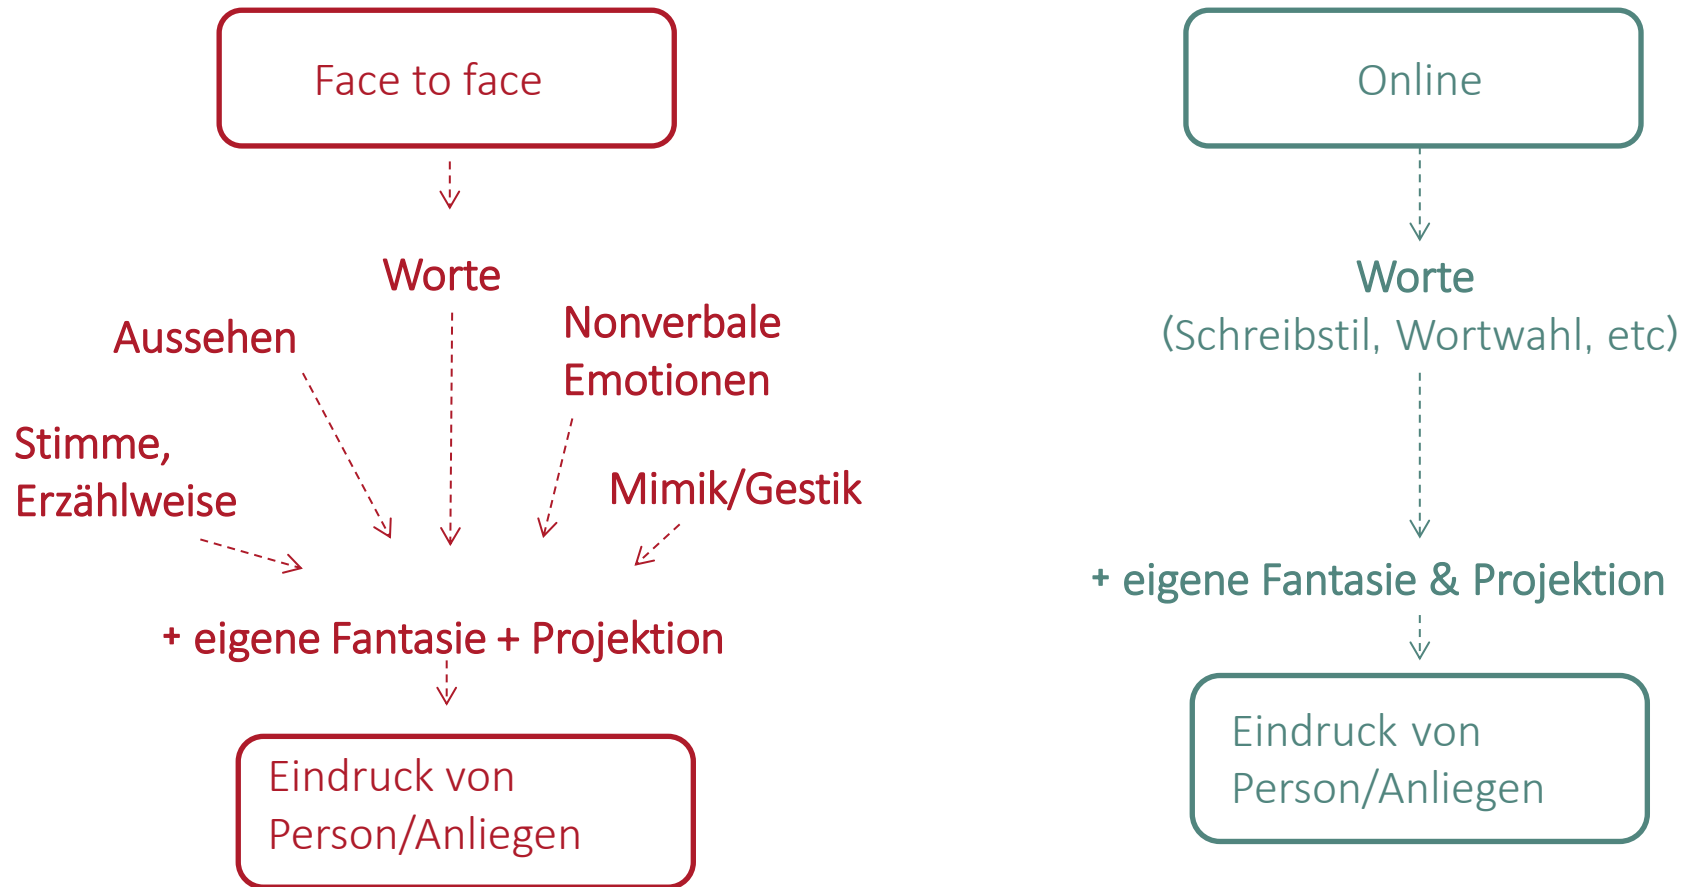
Face to face

Worte

Aussehen

Nonverbale Emotionen

Stimme, Erzählweise

Mimik/Gestik

+ eigene Fantasie + Projektion

Eindruck von Person/Anliegen

Online

Worte
(Schreibstil, Wortwahl, etc)

+ eigene Fantasie & Projektion

Eindruck von Person/Anliegen